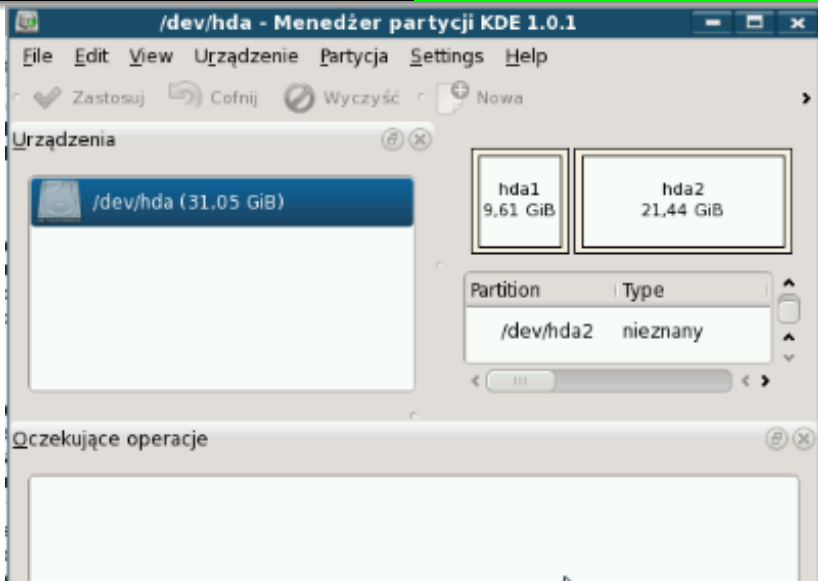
/dev/hda - Menedżer partycji KDE 1.0.1

File Edit View Urządzenie Partycja Settings Help

Zastosuj Cofnij Wyczyść Nowa

Urządzenia

/dev/hda (31,05 GiB)

hda1
9,61 GiB

hda2
21,44 GiB

| Partition | Type |
|---|---|
| /dev/hda2 | nieznany |

Oczekujące operacje